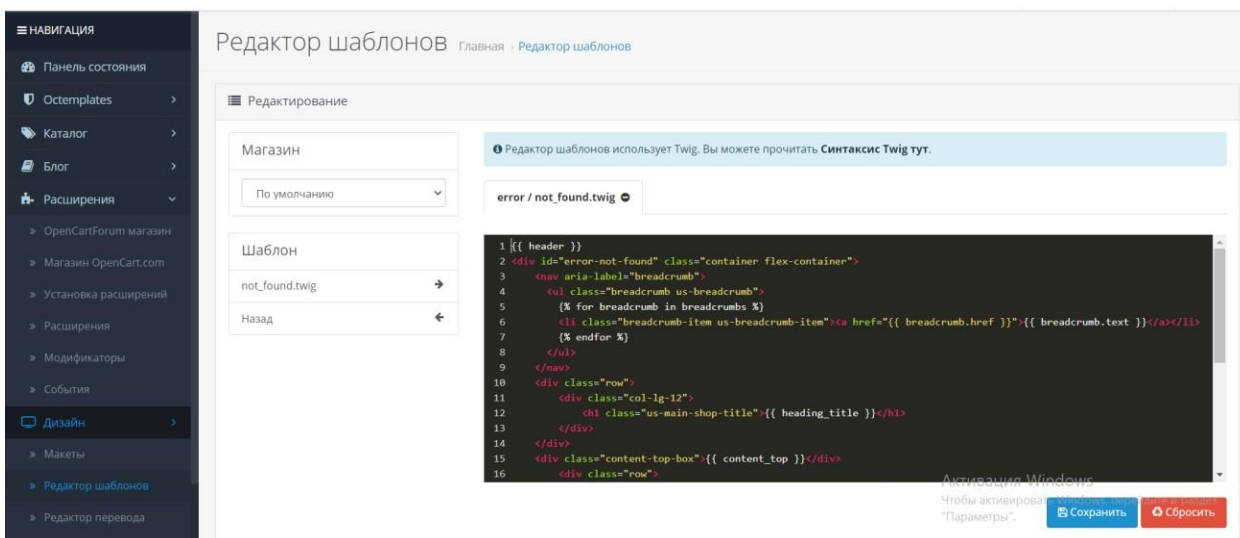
≡ НАВИГАЦИЯ
Панель состояния
Octemplates
Каталог
Блог
Расширения
» OpenCartForum магазин
» Магазин OpenCart.com
» Установка расширений
» Расширения
» Модификаторы
» События
Дизайн
» Макеты
» Редактор шаблонов
» Редактор перевода

Редактор шаблонов Главная › Редактор шаблонов

Редактирование

Магазин
По умолчанию

Шаблон
not_found.twig
Назад

Редактор шаблонов использует Twig. Вы можете прочитать Синтаксис Twig тут.

error / not_found.twig

1 {{ header }}
2 <div id="error-not-found" class="container flex-container">
3 <nav aria-label="breadcrumb">
4 <ul class="breadcrumb us-breadcrumb">
5 {% for breadcrumb in breadcrumbs %}
6 <li class="breadcrumb-item us-breadcrumb-item"><a href="{{ breadcrumb.href }}">{{ breadcrumb.text }}</a></li>
7 {% endfor %}
8 </ul>
9 </nav>
10 <div class="row">
11 <div class="col-lg-12">
12 <h1 class="us-main-shop-title">{{ heading_title }}</h1>
13 </div>
14 </div>
15 <div class="content-top-box">{{ content_top }}</div>
16 <div class="row">

Активация Windows
Чтобы активировать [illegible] "Параметры".

Сохранить
Сбросить